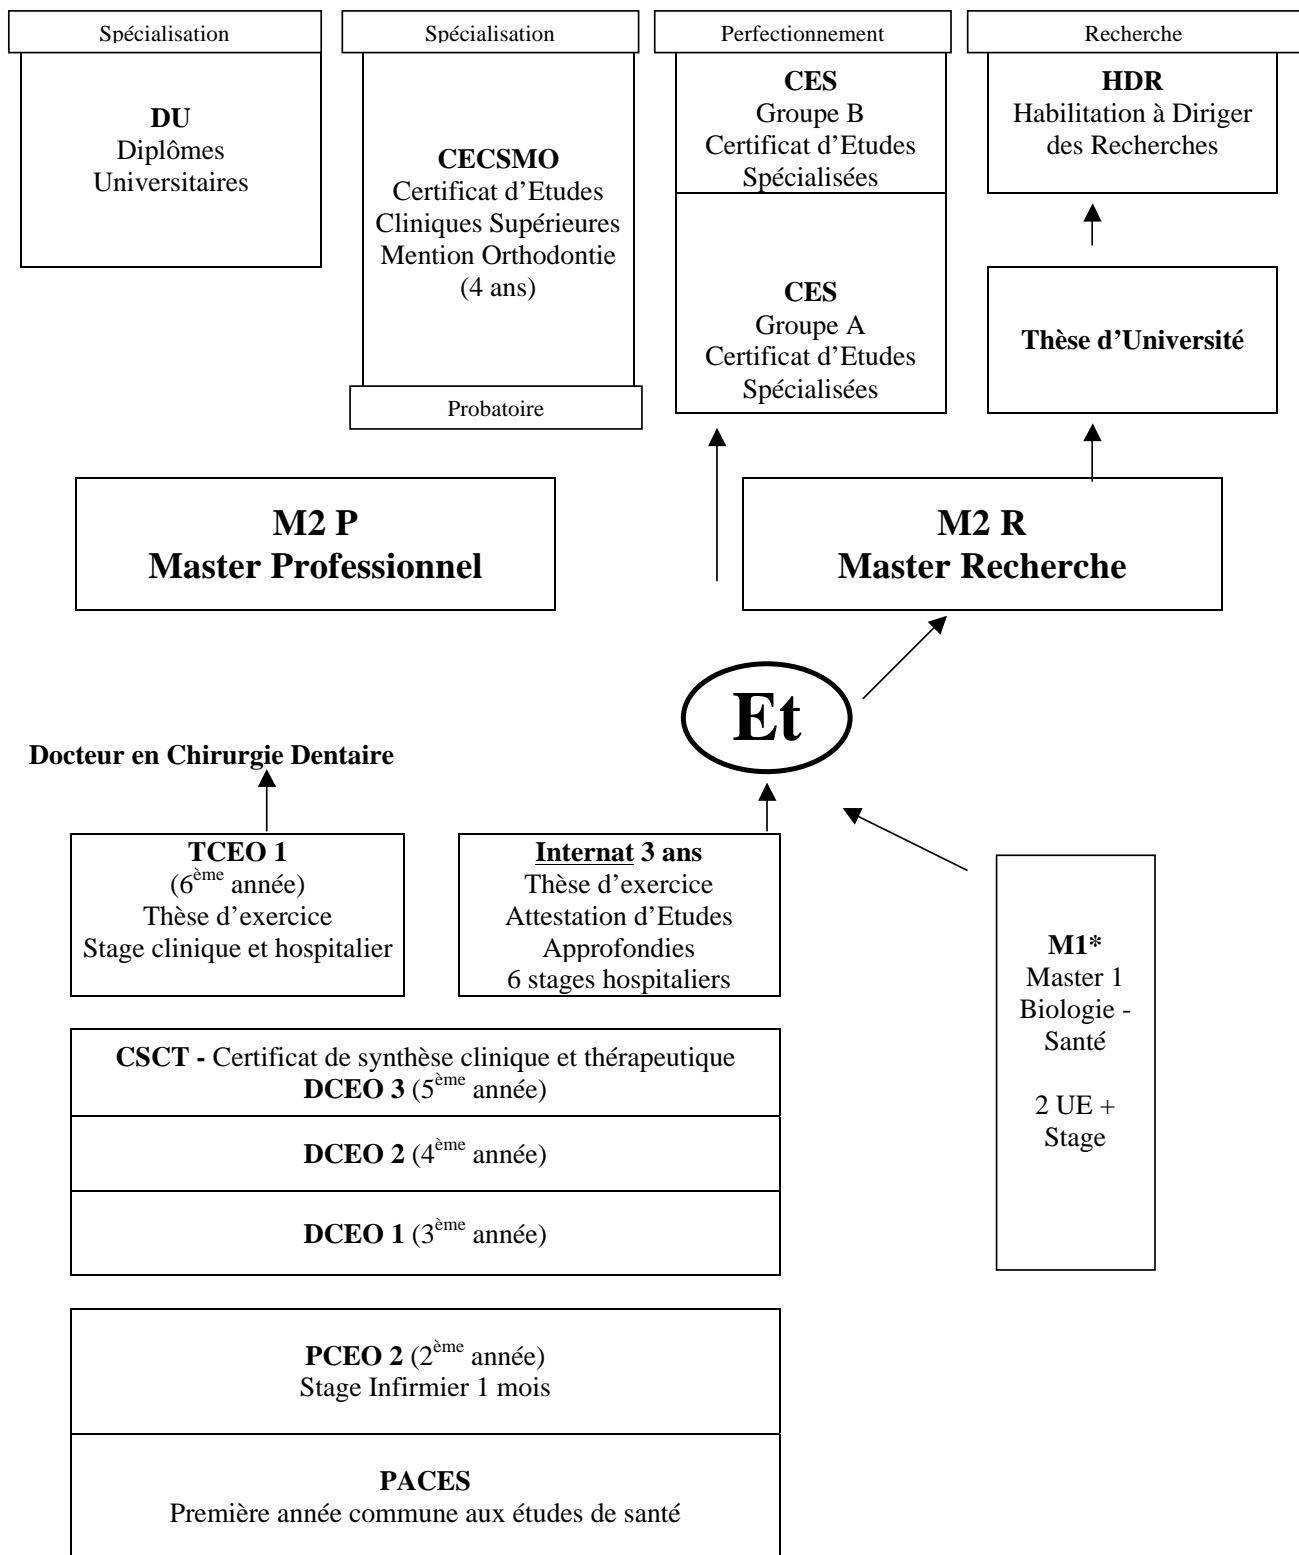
Spécialisation

DU
Diplômes Universitaires

Spécialisation

CECSMO
Certificat d'Etudes Cliniques Supérieures Mention Orthodontie (4 ans)

Probatoire

Perfectionnement

CES
Groupe B
Certificat d'Etudes Spécialisées

CES
Groupe A
Certificat d'Etudes Spécialisées

Recherche

HDR
Habilitation à Diriger des Recherches

Thèse d'Université

M2 P
Master Professionnel

M2 R
Master Recherche

Et

Docteur en Chirurgie Dentaire

TCEO 1
($6^{ème}$ année)
Thèse d'exercice
Stage clinique et hospitalier

Internat 3 ans
Thèse d'exercice
Attestation d'Etudes Approfondies
6 stages hospitaliers

M1*
Master 1
Biologie - Santé

2 UE + Stage

CSCT - Certificat de synthèse clinique et thérapeutique
DCEO 3 ($5^{ème}$ année)

DCEO 2 ($4^{ème}$ année)

DCEO 1 ($3^{ème}$ année)

PCEO 2 ($2^{ème}$ année)
Stage Infirmier 1 mois

PACES
Première année commune aux études de santé